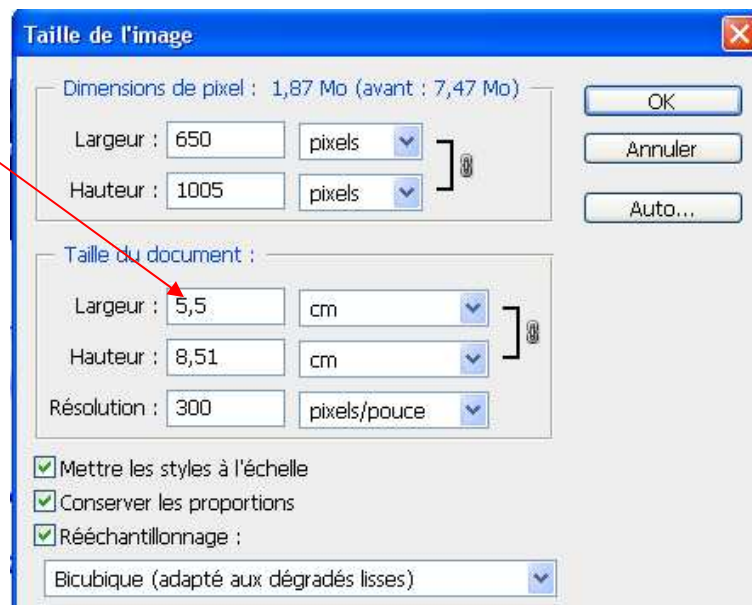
Taille de l'image

Dimensions de pixel : 1,87 Mo (avant : 7,47 Mo)

Largeur : 650 pixels

Hauteur : 1005 pixels

OK

Annuler

Auto...

Taille du document :

Largeur : 5,5 cm

Hauteur : 8,51 cm

Résolution : 300 pixels/pouce

Mettre les styles à l'échelle

Conserver les proportions

Rééchantillonnage :

Bicubique (adapté aux dégradés lisses)